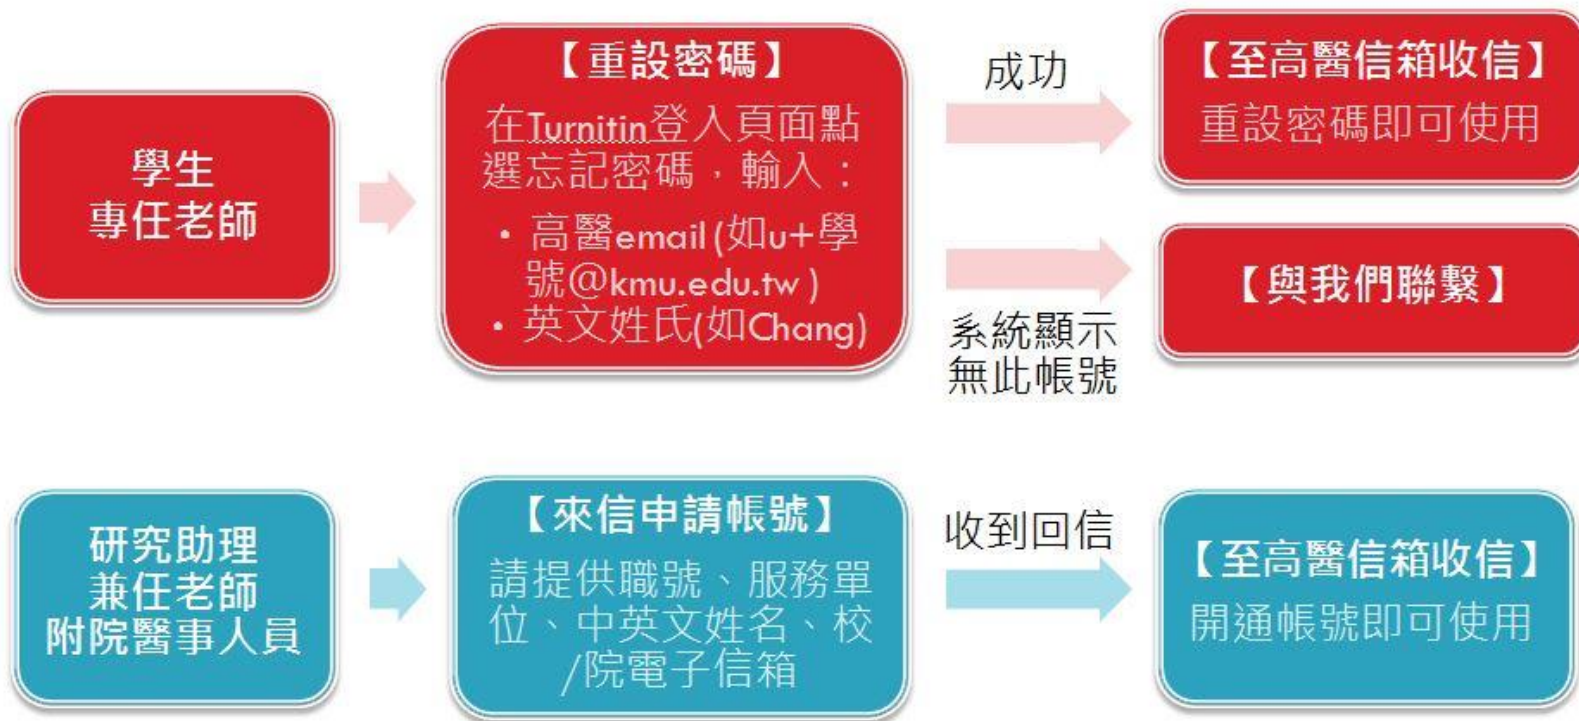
學生
專任老師

【重設密碼】
在Turnitin登入頁面點選忘記密碼，輸入：
• 高醫email (如u+學號@kmu.edu.tw )
• 英文姓氏(如Chang)

成功

【至高醫信箱收信】
重設密碼即可使用

系統顯示無此帳號

【與我們聯繫】

研究助理
兼任老師
附院醫事人員

【來信申請帳號】
請提供職號、服務單位、中英文姓名、校/院電子信箱

收到回信

【至高醫信箱收信】
開通帳號即可使用